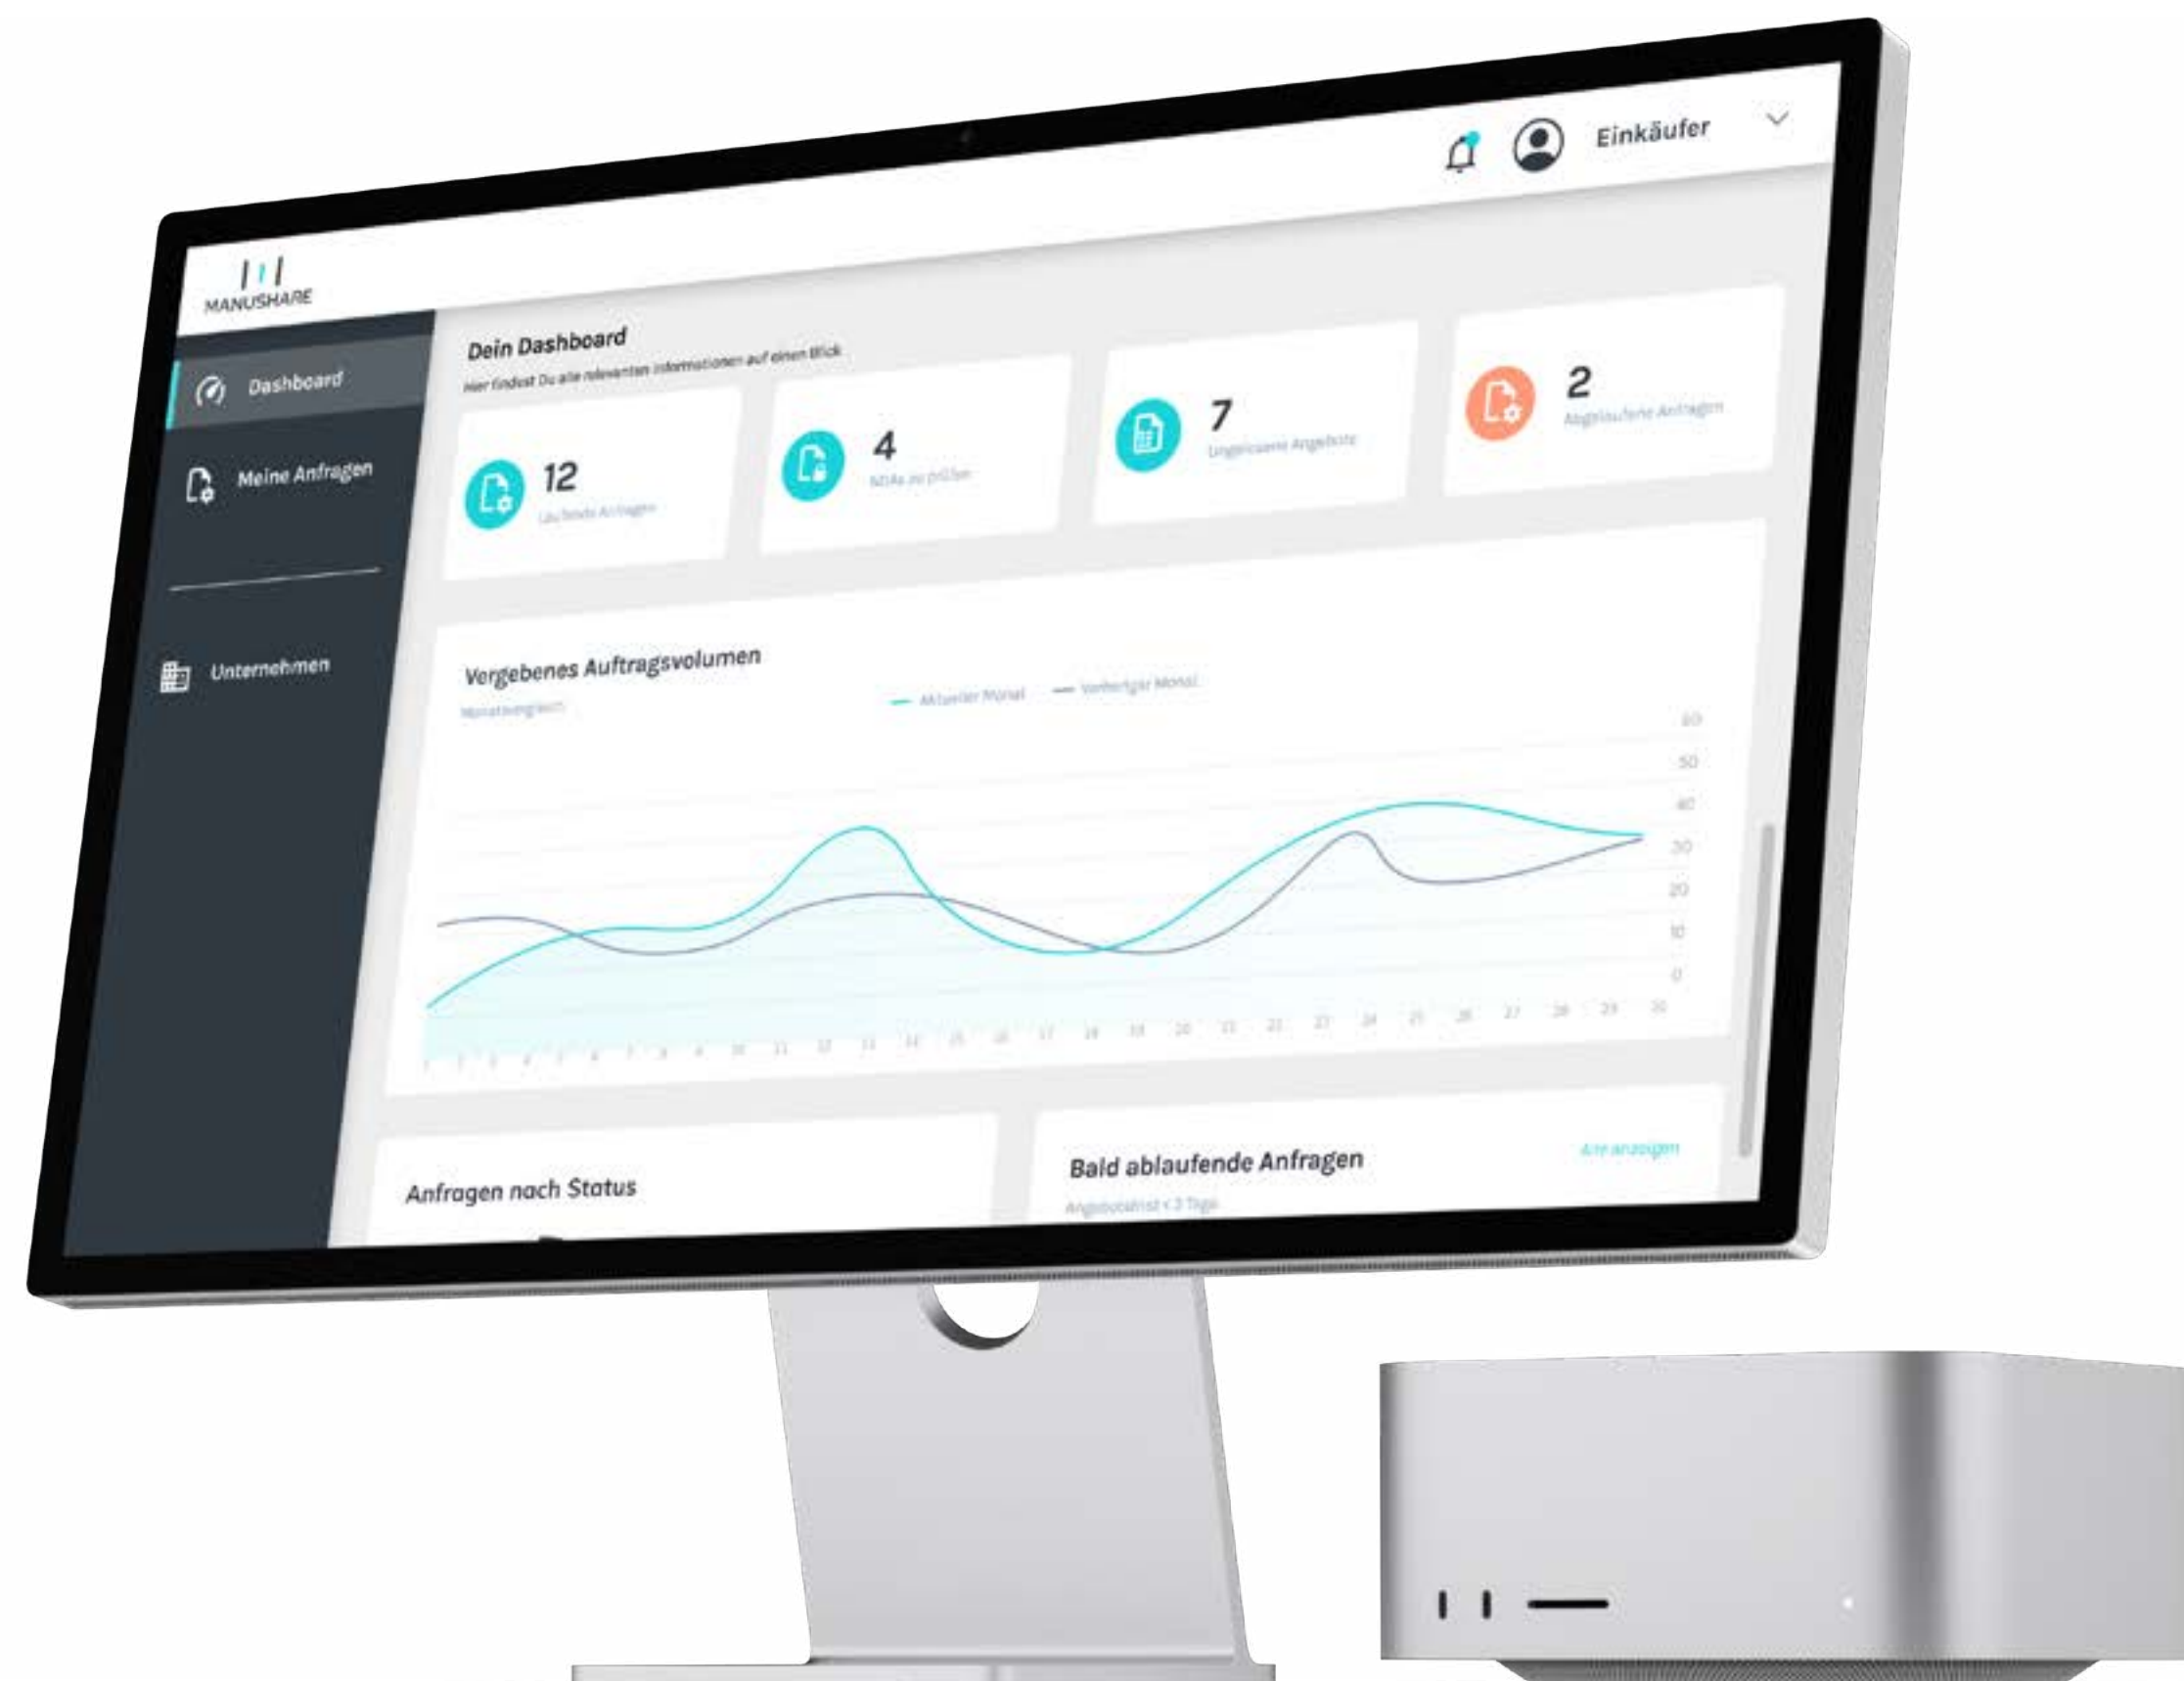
Einkäufer

MANUSHARE

Dashboard

Meine Anfragen

Unternehmen

Dein Dashboard

Hier findest Du alle relevanten Informationen auf einen Blick

12
Laufende Anfragen

4
NDAs zu prüfen

7
Ungeprüfte Angebote

2
Abgelaufene Anfragen

Vergebenes Auftragsvolumen

Monatsvergleich

— Aktueller Monat — Vorheriger Monat

60
50
40
30
20
10
0

1 2 3 4 5 6 7 8 9 10 11 12 13 14 15 16 17 18 19 20 21 22 23 24 25 26 27 28 29 30

Anfragen nach Status

Bald ablaufende Anfragen

Alle anzeigen

Angebotsfrist < 3 Tage